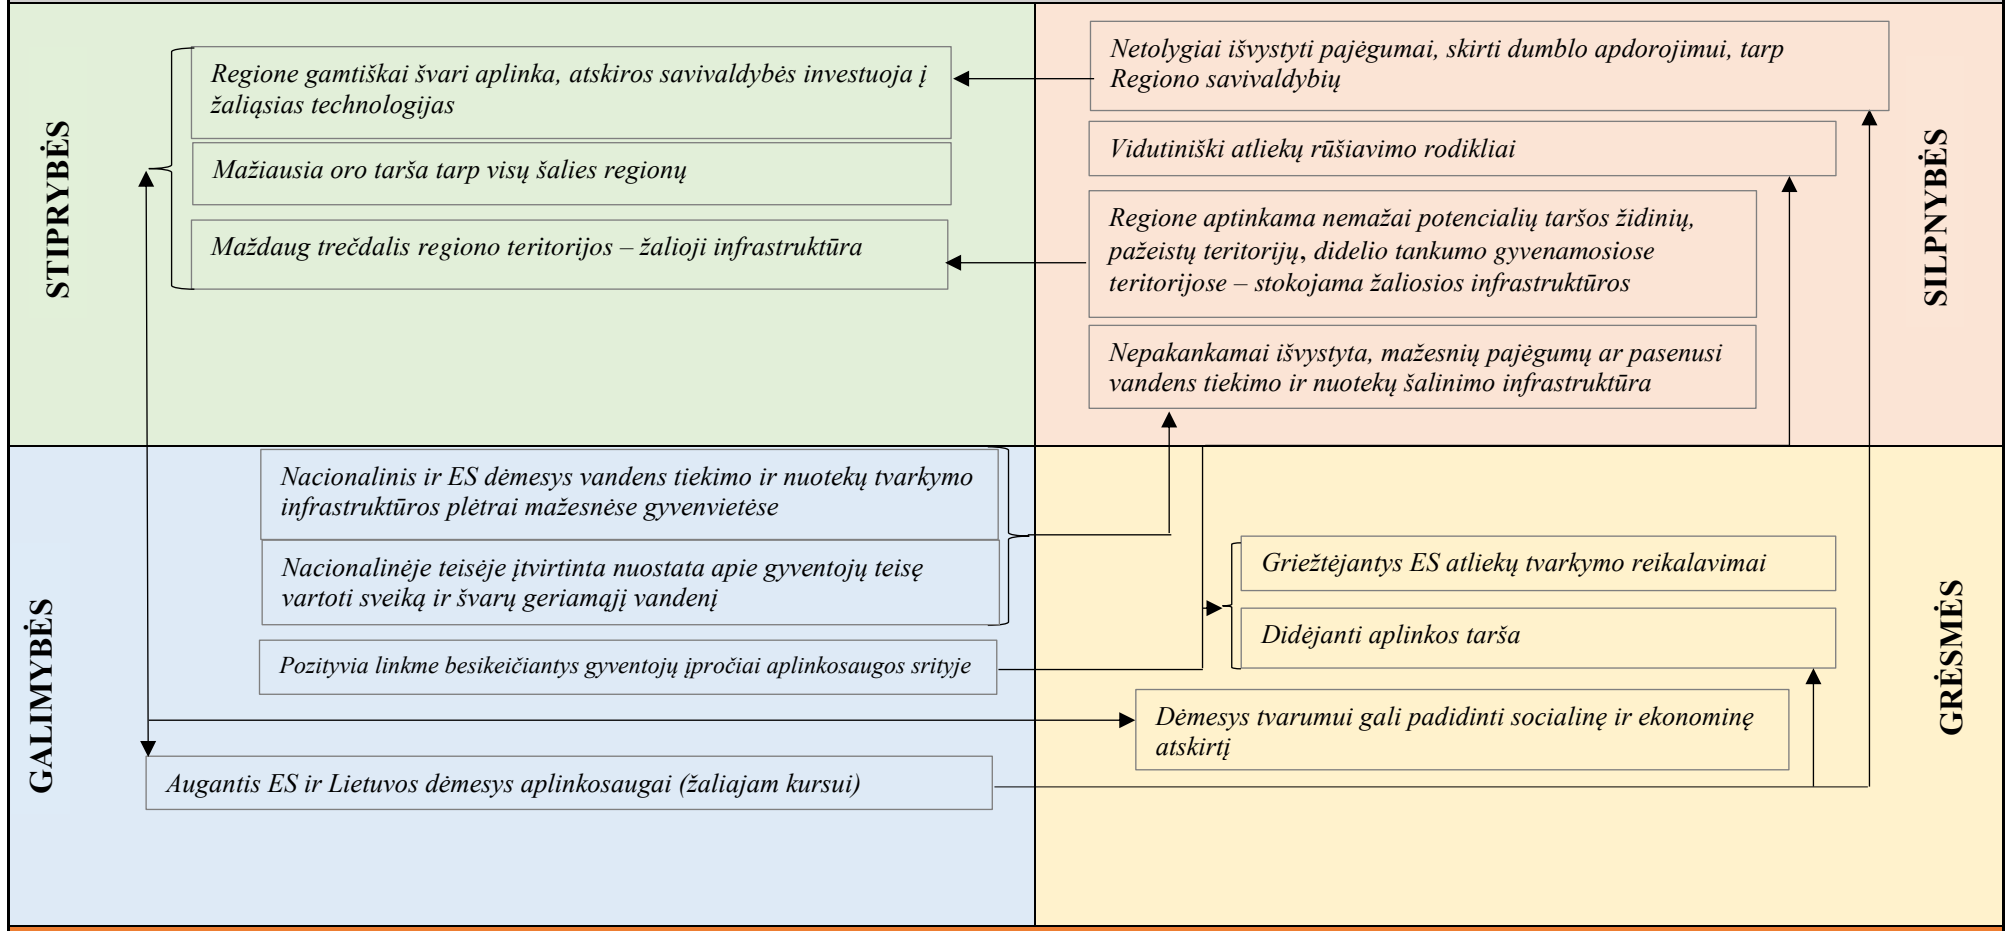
STIPRYBĖS

Regione gamtiškai švari aplinka, atskiros savivaldybės investuoja į žaliąsias technologijas

Mažiausia oro tarša tarp visų šalies regionų

Maždaug trečdalis regiono teritorijos – žalioji infrastruktūra

SILPNYBĖS

Netolygiai išvystyti pajėgumai, skirti dumblo apdorojimui, tarp Regiono savivaldybių

Vidutiniški atliekų rūšiavimo rodikliai

Regione aptinkama nemažai potencialių taršos židinių, pažeistų teritorijų, didelio tankumo gyvenamosiose teritorijose – stokojama žaliosios infrastruktūros

Nepakankamai išvystyta, mažesnių pajėgumų ar pasenusi vandens tiekimo ir nuotekų šalinimo infrastruktūra

GALIMYBĖS

Nacionalinis ir ES dėmesys vandens tiekimo ir nuotekų tvarkymo infrastruktūros plėtrai mažesnėse gyvenvietėse

Nacionalinėje teisėje įtvirtinta nuostata apie gyventojų teisę vartoti sveiką ir švarų geriamąjį vandenį

Pozityvia linkme besikeičiantys gyventojų įpročiai aplinkosaugos srityje

Augantis ES ir Lietuvos dėmesys aplinkosaugai (žaliajam kursui)

GRĖSMĖS

Griežtėjantys ES atliekų tvarkymo reikalavimai

Didėjanti aplinkos tarša

Dėmesys tvarumui gali padidinti socialinę ir ekonominę atskirtį